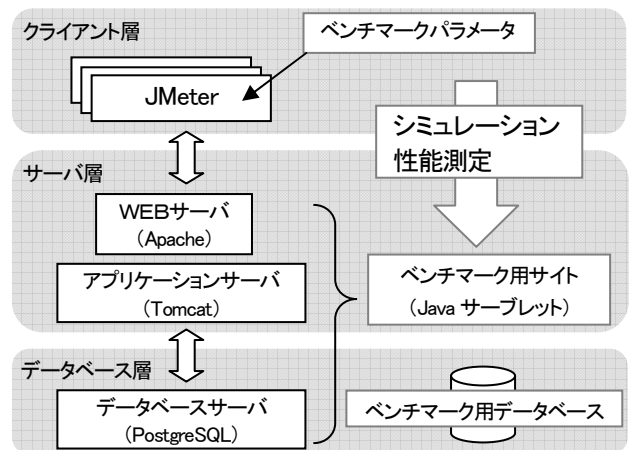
クライアント層

ベンチマークパラメータ

JMeter

シミュレーション
性能測定

サーバ層

WEBサーバ
（Apache）

アプリケーションサーバ
（Tomcat）

ベンチマーク用サイト
（Java サーブレット）

データベース層

データベースサーバ
（PostgreSQL）

ベンチマーク用データベース